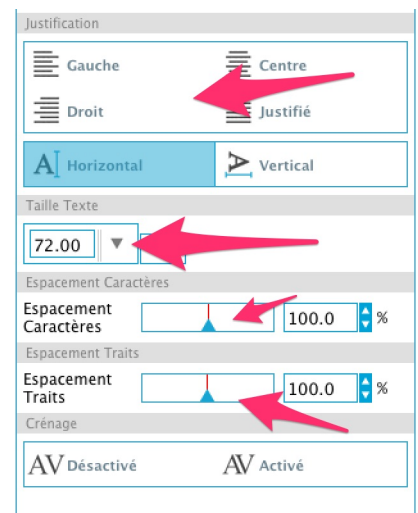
Justification

Gauche

Centre

Droit

Justifié

Horizontal

Vertical

Taille Texte

72.00

Espacement Caractères

Espacement Caractères

100.0

%

Espacement Traits

Espacement Traits

100.0

%

Crénage

AV Désactivé

AV Activé